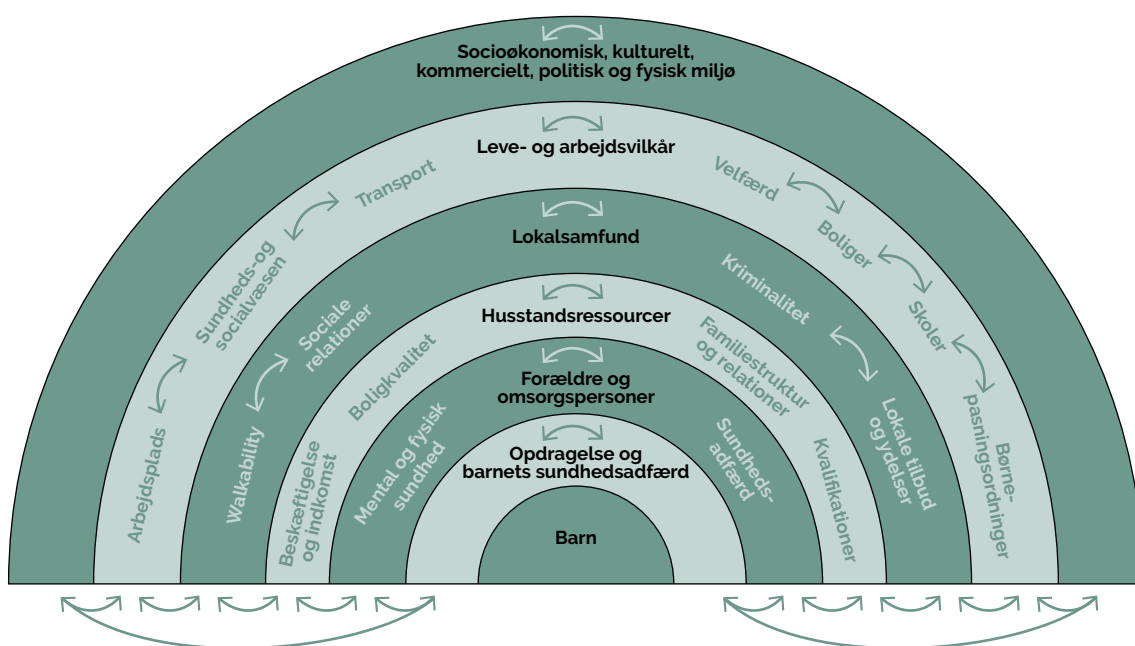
Socioøkonomisk, kulturelt, kommercielt, politisk og fysisk miljø

Leve- og arbejdsvilkår

Transport

Velfærd

Boliger

Skoler

Sundheds-og socialvæsen

Arbejdsplads

Børne-pasningsordninger

Lokalsamfund

Sociale relationer

Walkability

Kriminalitet

Lokale tilbud og ydelser

Husstandsressourcer

Boligkvalitet

Beskæftigelse og indkomst

Familiestruktur og relationer

Kvalifikationer

Forældre og omsorgspersoner

Mental og fysisk sundhed

Sundheds-adfærd

Opdragelse og barnets sundhedsadfærd

Barn